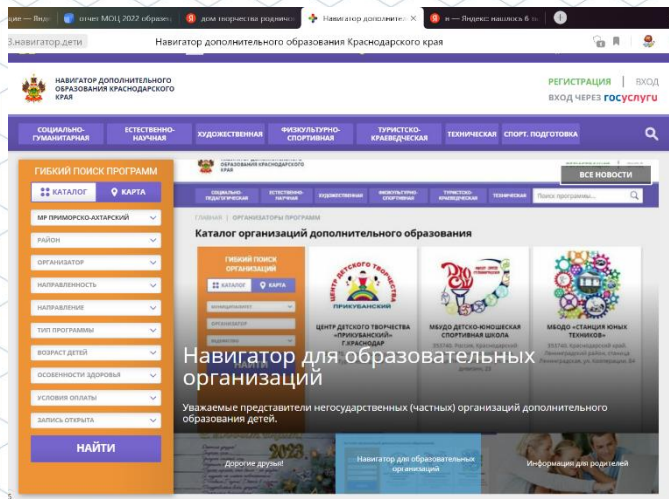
щие — Виде | отчет МОЦ 2022 образо | дом творчества родничо | Навигатор дополнительно ✕ | я — Яндекс нашлось 6 т

3.навигатор.дети Навигатор дополнительного образования Краснодарского края

НАВИГАТОР ДОПОЛНИТЕЛЬНОГО ОБРАЗОВАНИЯ КРАСНОДАРСКОГО КРАЯ

РЕГИСТРАЦИЯ | ВХОД
ВХОД ЧЕРЕЗ госуслуги

СОЦИАЛЬНО-ГУМАНИТАРНАЯ | ЕСТЕСТВЕННО-НАУЧНАЯ | ХУДОЖЕСТВЕННАЯ | ФИЗКУЛЬТУРНО-СПОРТИВНАЯ | ТУРИСТСКО-КРАЕВЕДЧЕСКАЯ | ТЕХНИЧЕСКАЯ | СПОРТ. ПОДГОТОВКА

ГИБКИЙ ПОИСК ПРОГРАММ
КАТАЛОГ | КАРТА
МР ПРИМОРСКО-АХТАРСКИЙ
РАЙОН
ОРГАНИЗАТОР
НАПРАВЛЕННОСТЬ
НАПРАВЛЕНИЕ
ТИП ПРОГРАММЫ
ВОЗРАСТ ДЕТЕЙ
ОСОБЕННОСТИ ЗДОРОВЬЯ
УСЛОВИЯ ОПЛАТЫ
ЗАПИСЬ ОТКРЫТА
НАЙТИ

НАВИГАТОР ДОПОЛНИТЕЛЬНОГО ОБРАЗОВАНИЯ КРАСНОДАРСКОГО КРАЯ

СОЦИАЛЬНО-ПЕДАГОГИЧЕСКАЯ | ЕСТЕСТВЕННО-НАУЧНАЯ | ХУДОЖЕСТВЕННАЯ | ФИЗКУЛЬТУРНО-СПОРТИВНАЯ | ТУРИСТСКО-КРАЕВЕДЧЕСКАЯ | ТЕХНИЧЕСКАЯ | Поиск программы...

ВСЕ НОВОСТИ

ГЛАВНАЯ | ОРГАНИЗАТОРЫ ПРОГРАММ
Каталог организаций дополнительного образования

ГИБКИЙ ПОИСК ПРОГРАММ ОРГАНИЗАЦИЙ
КАТАЛОГ | КАРТА

ЦЕНТР ДЕТСКОГО ТВОРЧЕСТВА «ПРИКУБАНСКИЙ» Г.КРАСНОДАР
МБУДО ДЕТСКО-ЮНОШЕСКАЯ СПОРТИВНАЯ ШКОЛА
МБОДО «СТАНЦИЯ ЮНЫХ ТЕХНИКОВ»

Навигатор для образовательных организаций

Уважаемые представители негосударственных (частных) организаций дополнительного образования детей.

Дорогие друзья!
Навигатор для образовательных организаций
Информация для родителей